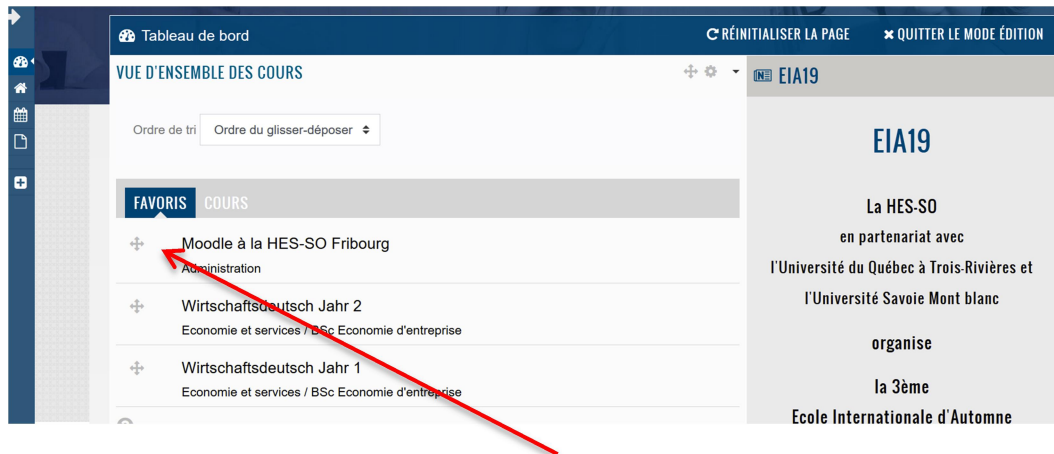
Tableau de bord

RÉINITIALISER LA PAGE

QUITTER LE MODE ÉDITION

VUE D'ENSEMBLE DES COURS

EIA19

Ordre de tri Ordre du glisser-déposer

FAVORIS COURS

Moodle à la HES-SO Fribourg
Administration

Wirtschaftsdeutsch Jahr 2
Economie et services / BSc Economie d'entreprise

Wirtschaftsdeutsch Jahr 1
Economie et services / BSc Economie d'entreprise

EIA19

La HES-SO
en partenariat avec
l'Université du Québec à Trois-Rivières et
l'Université Savoie Mont blanc

organise

la 3ème
Ecole Internationale d'Automne